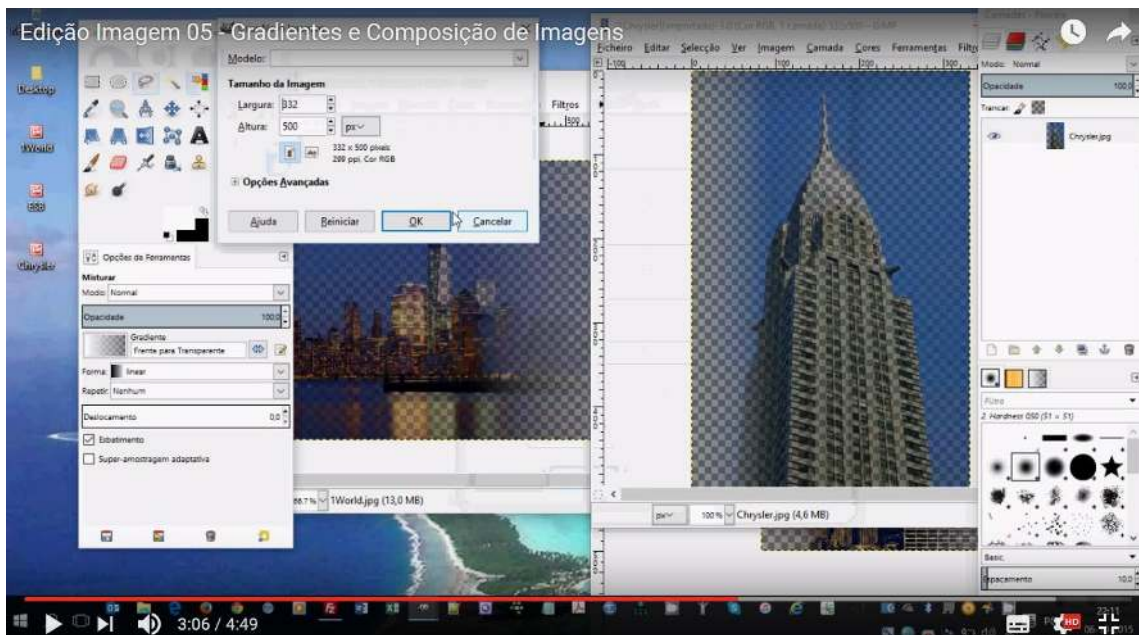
Edição Imagem 05 - Gradientes e Composição de Imagens

Desktop
1World
ESB
Chrysler

Modelo:
Tamanho da Imagem
Largura: 332
Altura: 500 px
332 x 500 pixels
289 ppi, Cor RGB
Opções Avançadas
Ajuda
Reiniciar
OK
Cancelar

Filtros

Opções da Ferramentas
Misturar
Modo: Normal
Opacidade 100,0
Gradiente
Frente para Transparente
Forma: linear
Repetir: Nenhum
Deslocamento 0,0
Esbatimento
Super-amostragem adaptativa

66,7% 1World.jpg (13,0 MB)

Ficheiro Editar Selecção Ver Imagem Camada Cores Ferramentas Filtr

px 100% Chrysler.jpg (4,6 MB)

Modo: Normal
Opacidade 100,0
Trancar:
Chrysler.jpg

Filtro
2. Hardness 050 (51 × 51)
Basic,
Espaçamento 10,0

3:06 / 4:49
HD